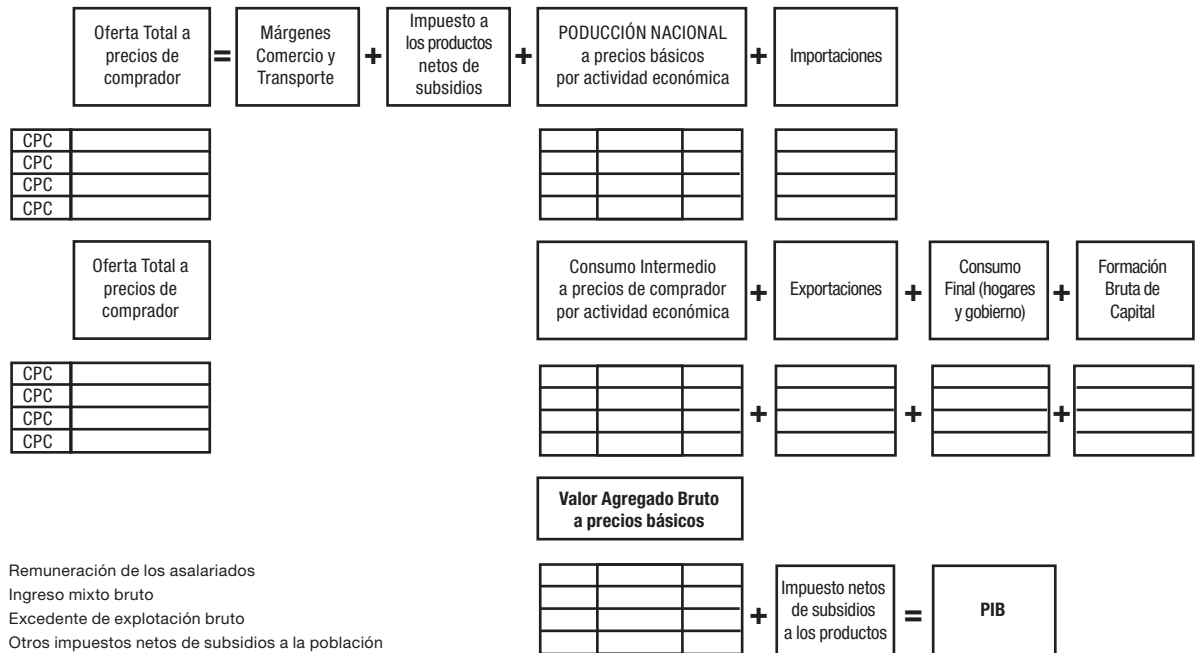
Oferta Total a precios de comprador = Márgenes Comercio y Transporte + Impuesto a los productos netos de subsidios + PODUCCIÓN NACIONAL a precios básicos por actividad económica + Importaciones

CPC
CPC
CPC
CPC

Oferta Total a precios de comprador

Consumo Intermedio a precios de comprador por actividad económica + Exportaciones + Consumo Final (hogares y gobierno) + Formación Bruta de Capital

CPC
CPC
CPC
CPC

+ + +

Valor Agregado Bruto a precios básicos

Remuneración de los asalariados
Ingreso mixto bruto
Excedente de explotación bruto
Otros impuestos netos de subsidios a la población

+ Impuesto netos de subsidios a los productos = PIB